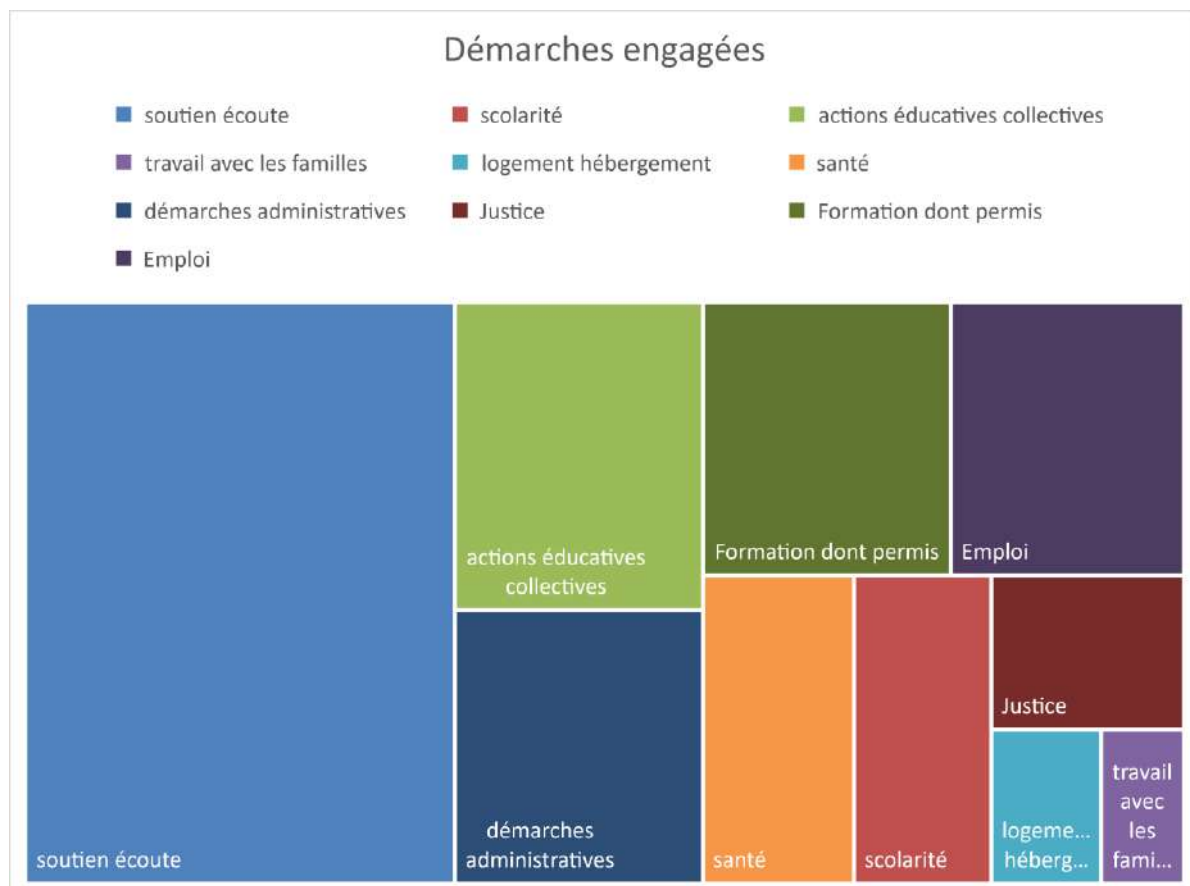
Démarches engagées

soutien écoute
scolarité
actions éducatives collectives
travail avec les familles
logement hébergement
santé
démarches administratives
Justice
Formation dont permis
Emploi

soutien écoute
actions éducatives collectives
démarches administratives
Formation dont permis
Emploi
santé
scolarité
Justice
logeme... héberg...
travail avec les fami...